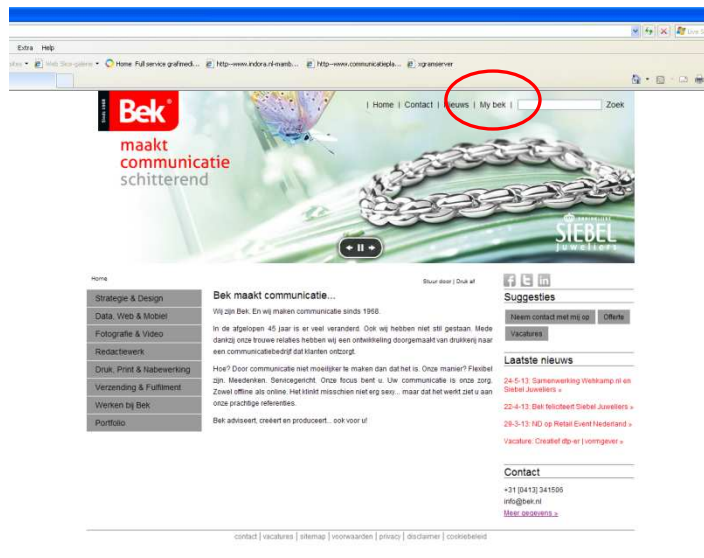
Extra Help

Web Slice-galerie • Home Full service grafimedi... http--www.indora.nl-mamb... http--www.communicatiepla... xgranserver

Live S

Sinds 1968

Bek®

maakt communicatie schitterend

| Home | Contact | Nieuws | My bek |

Zoek

SIEBEL juweliers

Home

Stuur door | Druk af

Strategie & Design

Data, Web & Mobiel

Fotografie & Video

Redactiewerk

Druk, Print & Nabewerking

Verzending & Fulfilment

Werken bij Bek

Portfolio

Bek maakt communicatie...

Wij zijn Bek. En wij maken communicatie sinds 1968.

In de afgelopen 45 jaar is er veel veranderd. Ook wij hebben niet stil gestaan. Mede dankzij onze trouwe relaties hebben wij een ontwikkeling doorgemaakt van drukkerij naar een communicatiebedrijf dat klanten ontzorgt.

Hoe? Door communicatie niet moeilijker te maken dan dat het is. Onze manier? Flexibel zijn. Meedenken. Servicegericht. Onze focus bent u. Uw communicatie is onze zorg. Zowel offline als online. Het klinkt misschien niet erg sexy... maar dat het werkt ziet u aan onze prachtige referenties.

Bek adviseert, creëert en produceert... ook voor u!

Suggesties

Neem contact met mij op

Offerte

Vacatures

Laatste nieuws

24-5-13: Samenwerking Welkamp.nl en Siebel Juweliers »

22-4-13: Bek feliciteert Siebel Juweliers »

29-3-13: ND op Retail Event Nederland »

Vacature: Creatief dtp-er | vormgever »

Contact

+31 [0413] 341506

info@bek.nl

Meer gegevens »

contact | vacatures | sitemap | voorwaarden | privacy | disclaimer | cookiebeleid